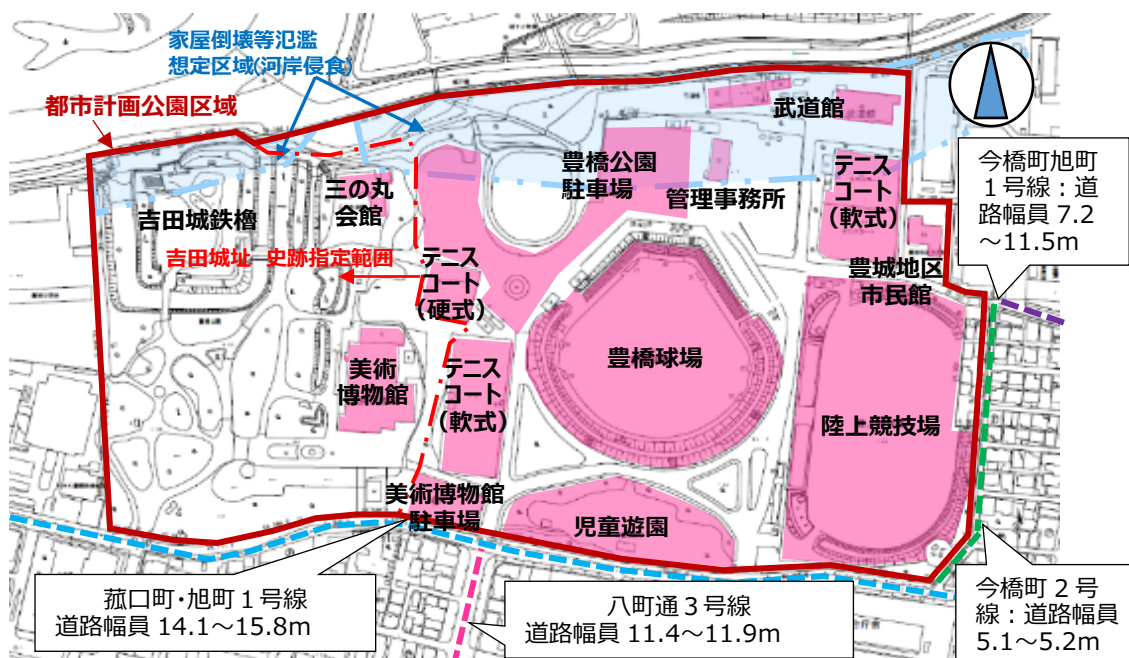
家屋倒壊等氾濫想定区域(河岸侵食)

都市計画公園区域

武道館

豊橋公園駐車場

管理事務所

テニスコート(軟式)

今橋町旭町１号線：道路幅員 7.2～11.5m

三の丸会館

吉田城鉄櫓

吉田城址　史跡指定範囲

テニスコート(硬式)

豊城地区市民館

美術博物館

テニスコート(軟式)

豊橋球場

陸上競技場

美術博物館駐車場

児童遊園

今橋町２号線：道路幅員 5.1～5.2m

菰口町･旭町１号線
道路幅員 14.1～15.8m

八町通３号線
道路幅員 11.4～11.9m